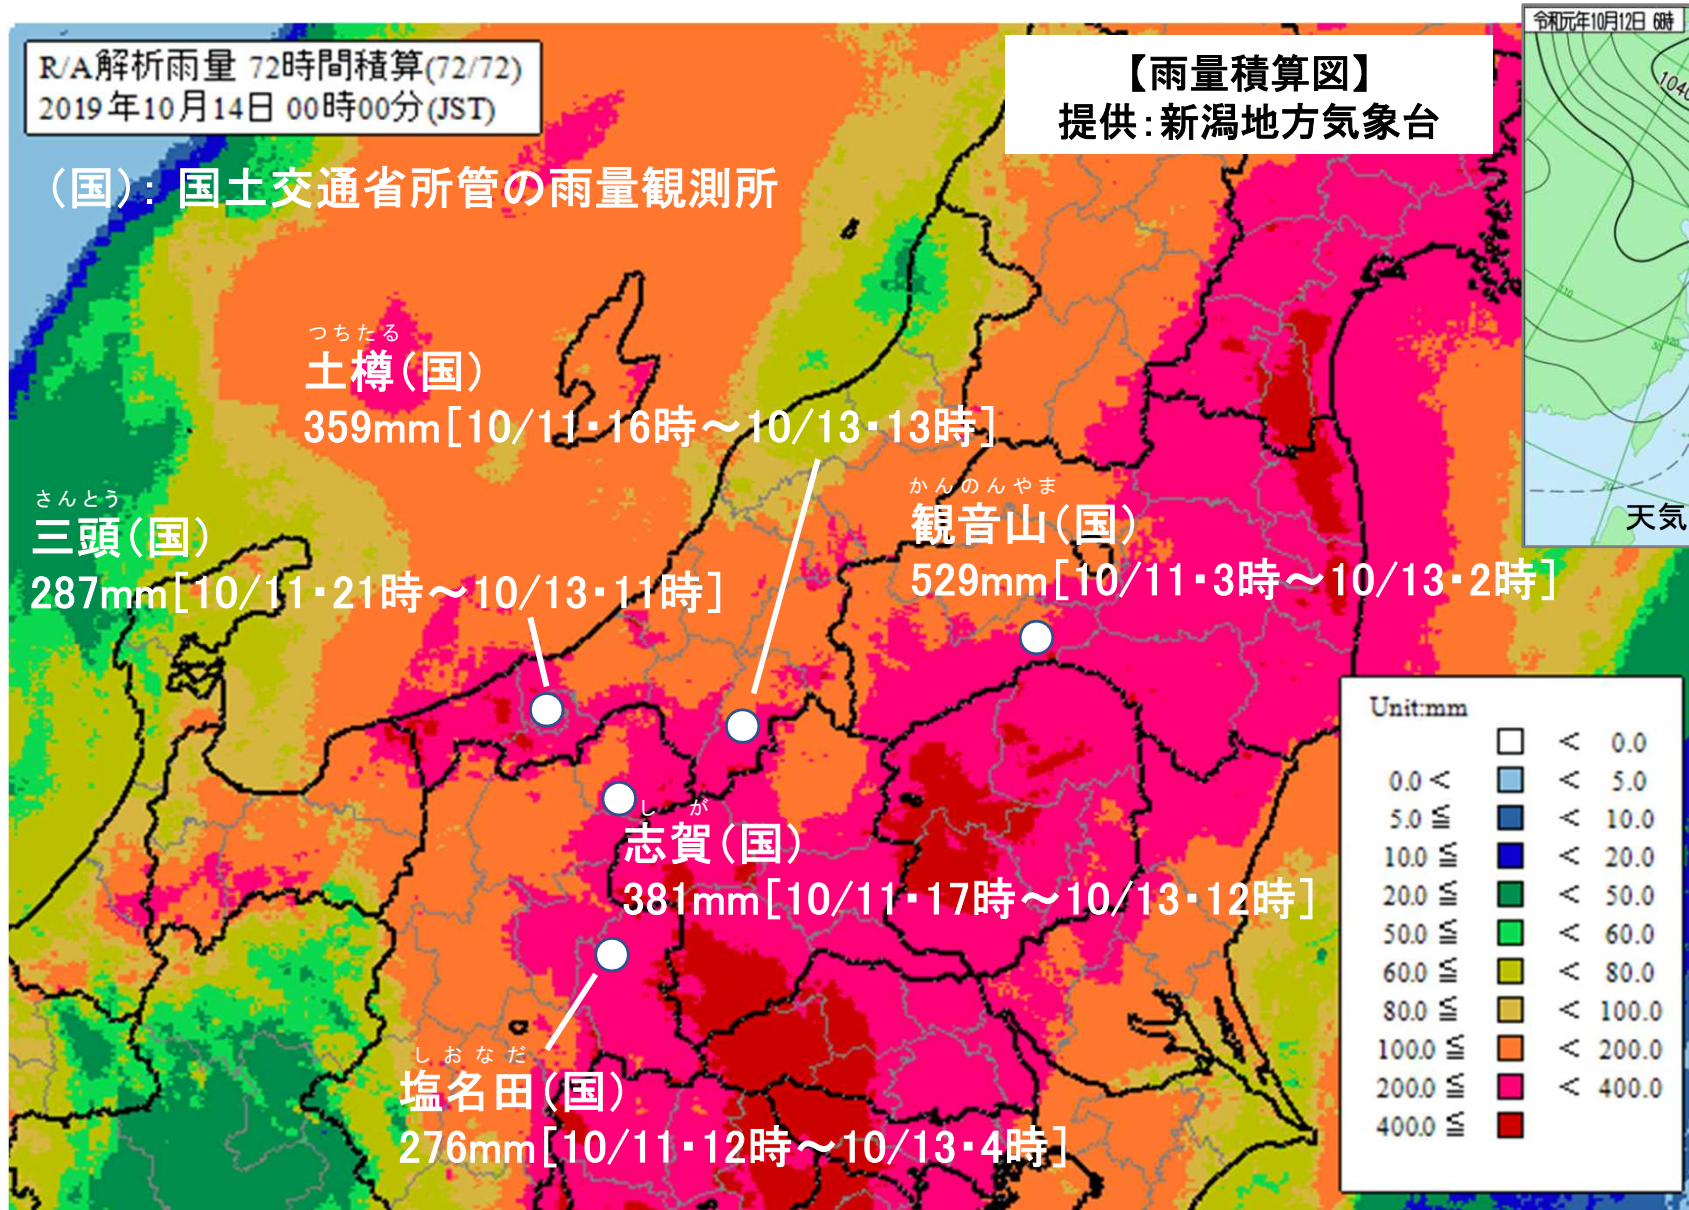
R/A解析雨量 72時間積算(72/72)
2019年10月14日 00時00分(JST)

【雨量積算図】
提供:新潟地方気象台

令和元年10月12日 6時
1040
天気

(国): 国土交通省所管の雨量観測所

つちたる
土樽(国)
359mm[10/11・16時～10/13・13時]

さんとう
三頭(国)
287mm[10/11・21時～10/13・11時]

かんのんやま
観音山(国)
529mm[10/11・3時～10/13・2時]

しが
志賀(国)
381mm[10/11・17時～10/13・12時]

しおなだ
塩名田(国)
276mm[10/11・12時～10/13・4時]

Unit:mm

| | | | |
|---|---|---|---|
| | □ | < | 0.0 |
| 0.0 < | | < | 5.0 |
| 5.0 ≦ | | < | 10.0 |
| 10.0 ≦ | | < | 20.0 |
| 20.0 ≦ | | < | 50.0 |
| 50.0 ≦ | | < | 60.0 |
| 60.0 ≦ | | < | 80.0 |
| 80.0 ≦ | | < | 100.0 |
| 100.0 ≦ | | < | 200.0 |
| 200.0 ≦ | | < | 400.0 |
| 400.0 ≦ | | | |